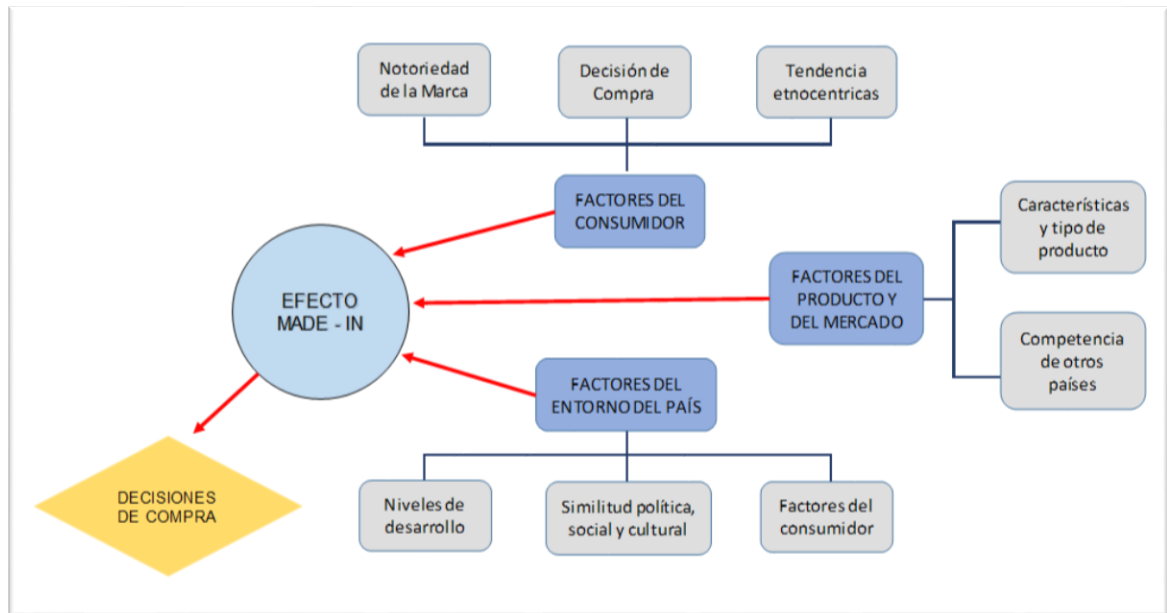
Notoriedad de la Marca

Decisión de Compra

Tendencia etnocentricas

FACTORES DEL CONSUMIDOR

Características y tipo de producto

EFECTO MADE - IN

FACTORES DEL PRODUCTO Y DEL MERCADO

Competencia de otros países

FACTORES DEL ENTORNO DEL PAÍS

DECISIONES DE COMPRA

Niveles de desarrollo

Similitud política, social y cultural

Factores del consumidor